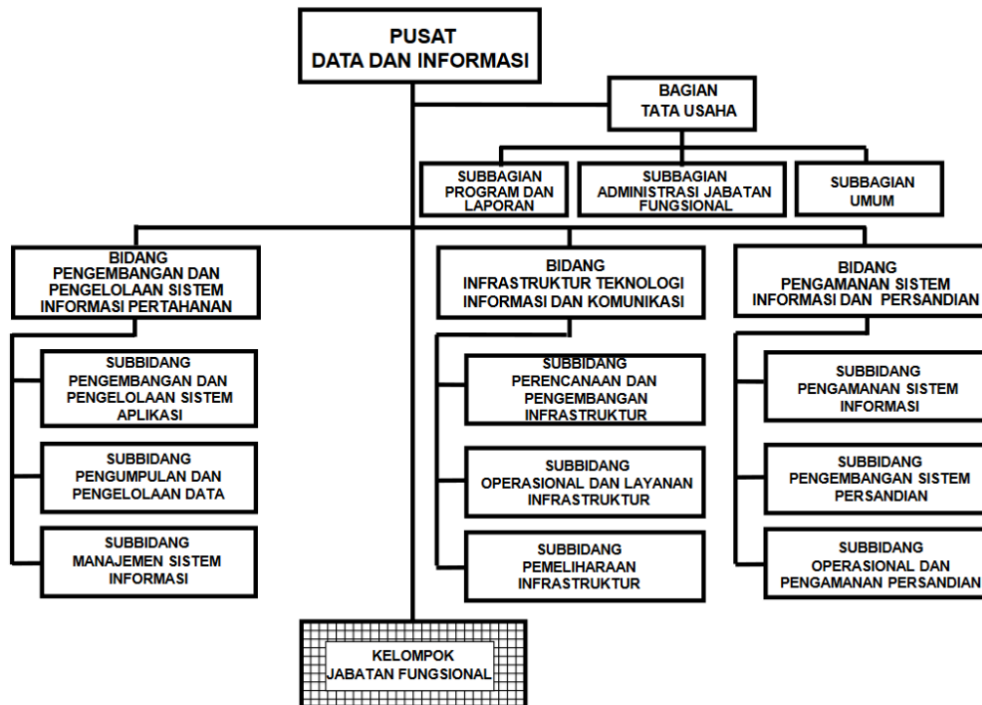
PUSAT
DATA DAN INFORMASI

BAGIAN
TATA USAHA

SUBBAGIAN
PROGRAM DAN
LAPORAN

SUBBAGIAN
ADMINISTRASI JABATAN
FUNGSIONAL

SUBBAGIAN
UMUM

BIDANG
PENGEMBANGAN DAN
PENGELOLAAN SISTEM
INFORMASI PERTAHANAN

SUBBIDANG
PENGEMBANGAN DAN
PENGELOLAAN SISTEM
APLIKASI

SUBBIDANG
PENGUMPULAN DAN
PENGELOLAAN DATA

SUBBIDANG
MANAJEMEN SISTEM
INFORMASI

BIDANG
INFRASTRUKTUR TEKNOLOGI
INFORMASI DAN KOMUNIKASI

SUBBIDANG
PERENCANAAN DAN
PENGEMBANGAN
INFRASTRUKTUR

SUBBIDANG
OPERASIONAL DAN LAYANAN
INFRASTRUKTUR

SUBBIDANG
PEMELIHARAAN
INFRASTRUKTUR

BIDANG
PENGAMANAN SISTEM
INFORMASI DAN PERSANDIAN

SUBBIDANG
PENGAMANAN SISTEM
INFORMASI

SUBBIDANG
PENGEMBANGAN SISTEM
PERSANDIAN

SUBBIDANG
OPERASIONAL DAN
PENGAMANAN PERSANDIAN

KELOMPOK
JABATAN FUNGSIONAL